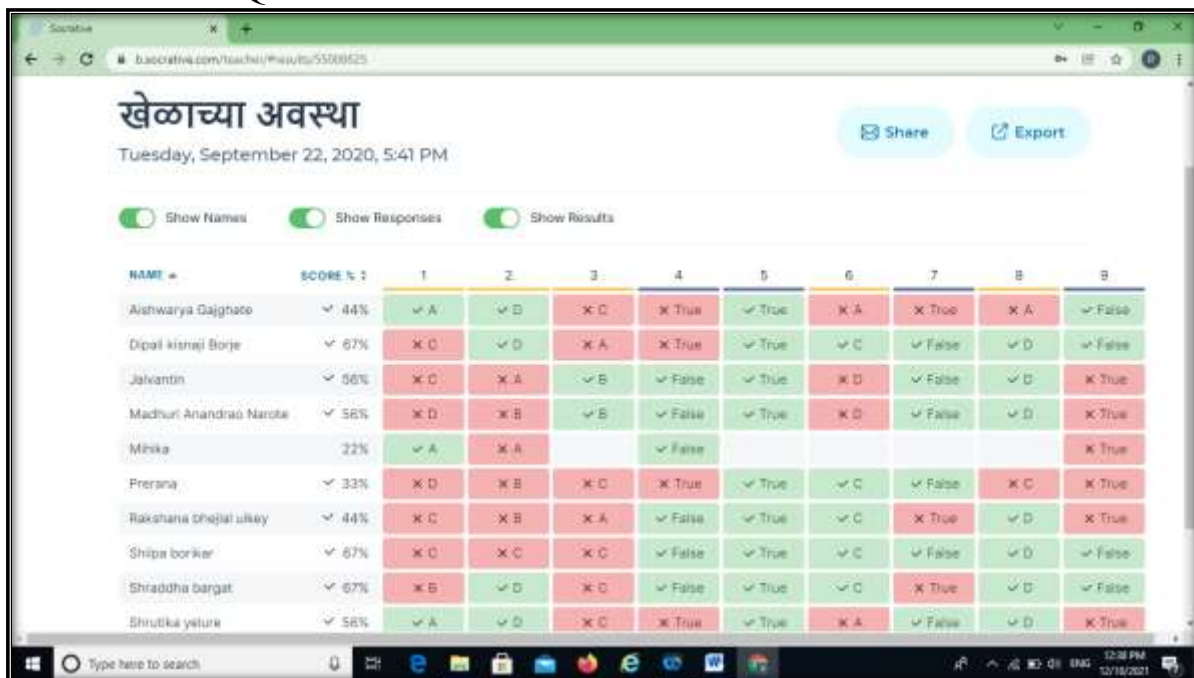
Socrative

b.socrative.com/teacher/#results/55000825

खेळाच्या अवस्था

Tuesday, September 22, 2020, 5:41 PM

Share Export

Show Names Show Responses Show Results

| NAME | SCORE % | 1 | 2 | 3 | 4 | 5 | 6 | 7 | 8 | 9 |
|---|---|---|---|---|---|---|---|---|---|---|
| Aishwarya Gajghate | 44% | A | D | C | True | True | A | True | A | False |
| Dipali kisnaji Borje | 67% | C | D | A | True | True | C | False | D | False |
| Jaivantin | 56% | C | A | B | False | True | D | False | D | True |
| Madhuri Anandrao Narote | 56% | D | B | B | False | True | D | False | D | True |
| Mihika | 22% | A | A | | False | | | | | True |
| Prerana | 33% | D | B | C | True | True | C | False | C | True |
| Rakshana bhejlal ulkey | 44% | C | B | A | False | True | C | True | D | True |
| Shilpa borikar | 67% | C | C | C | False | True | C | False | D | False |
| Shraddha bargat | 67% | B | D | C | False | True | C | True | D | False |
| Shrutika yelure | 56% | A | D | C | True | True | A | False | D | True |

Type here to search

ENG 12:38 PM 12/18/2021